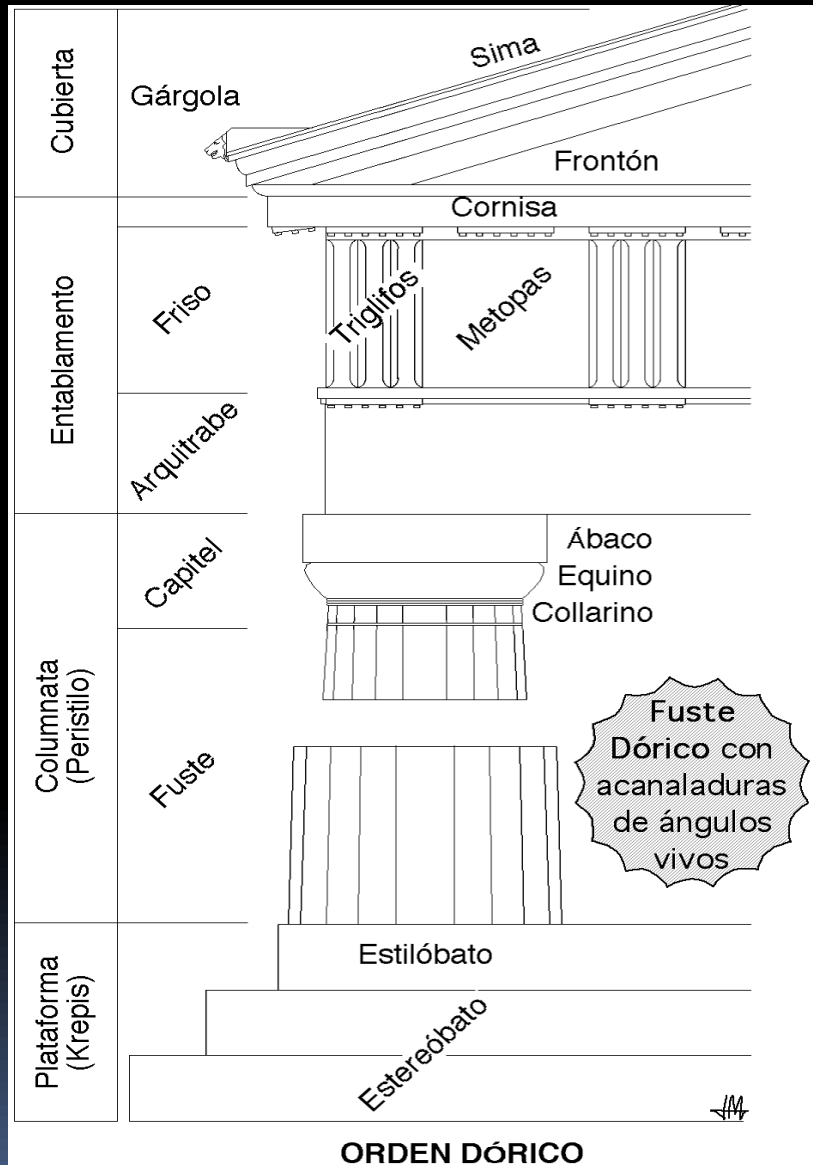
Cubierta

Gárgola

Sima

Frontón

Cornisa

Entablamento

Friso

Triglifos

Metopas

Arquitrabe

Columnata (Peristilo)

Capitel

Ábaco

Equino

Collarino

Fuste

Fuste Dórico con acanaladuras de ángulos vivos

Plataforma (Krepis)

Estilóbato

Estereóbato

JM

ORDEN DÓRICO